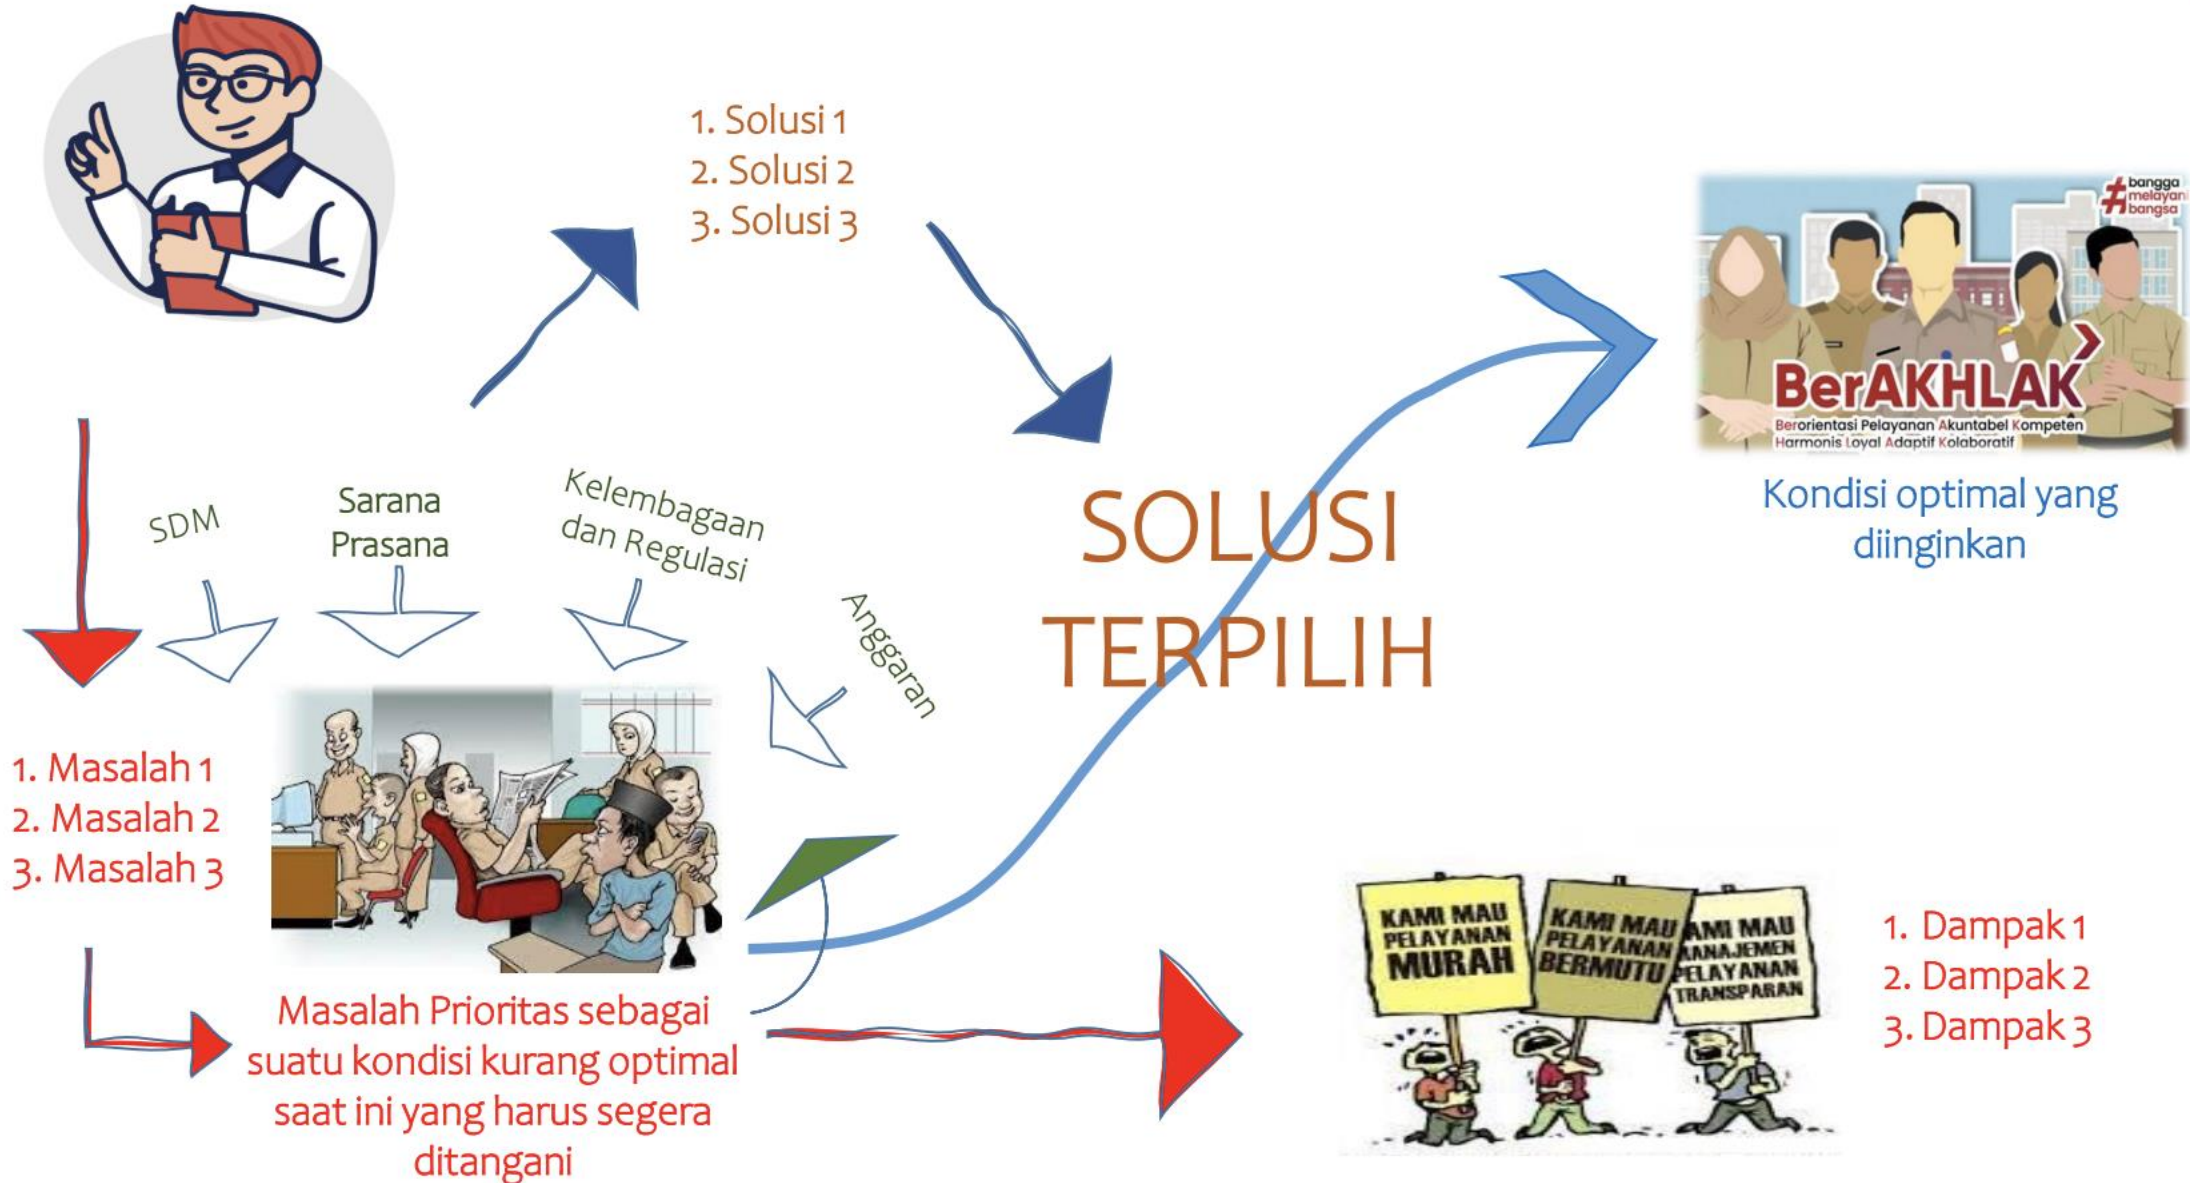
1. Solusi 1
2. Solusi 2
3. Solusi 3

#bangga melayani bangsa

BerAKHLAK
Berorientasi Pelayanan Akuntabel Kompeten Harmonis Loyal Adaptif Kolaboratif

Kondisi optimal yang diinginkan

SDM

Sarana Prasana

Kelembagaan dan Regulasi

Anggaran

SOLUSI TERPILIH

1. Masalah 1
2. Masalah 2
3. Masalah 3

Masalah Prioritas sebagai suatu kondisi kurang optimal saat ini yang harus segera ditangani

KAMI MAU PELAYANAN MURAH

KAMI MAU PELAYANAN BERMUTU

KAMI MAU MANAJEMEN PELAYANAN TRANSPARAN

1. Dampak 1
2. Dampak 2
3. Dampak 3